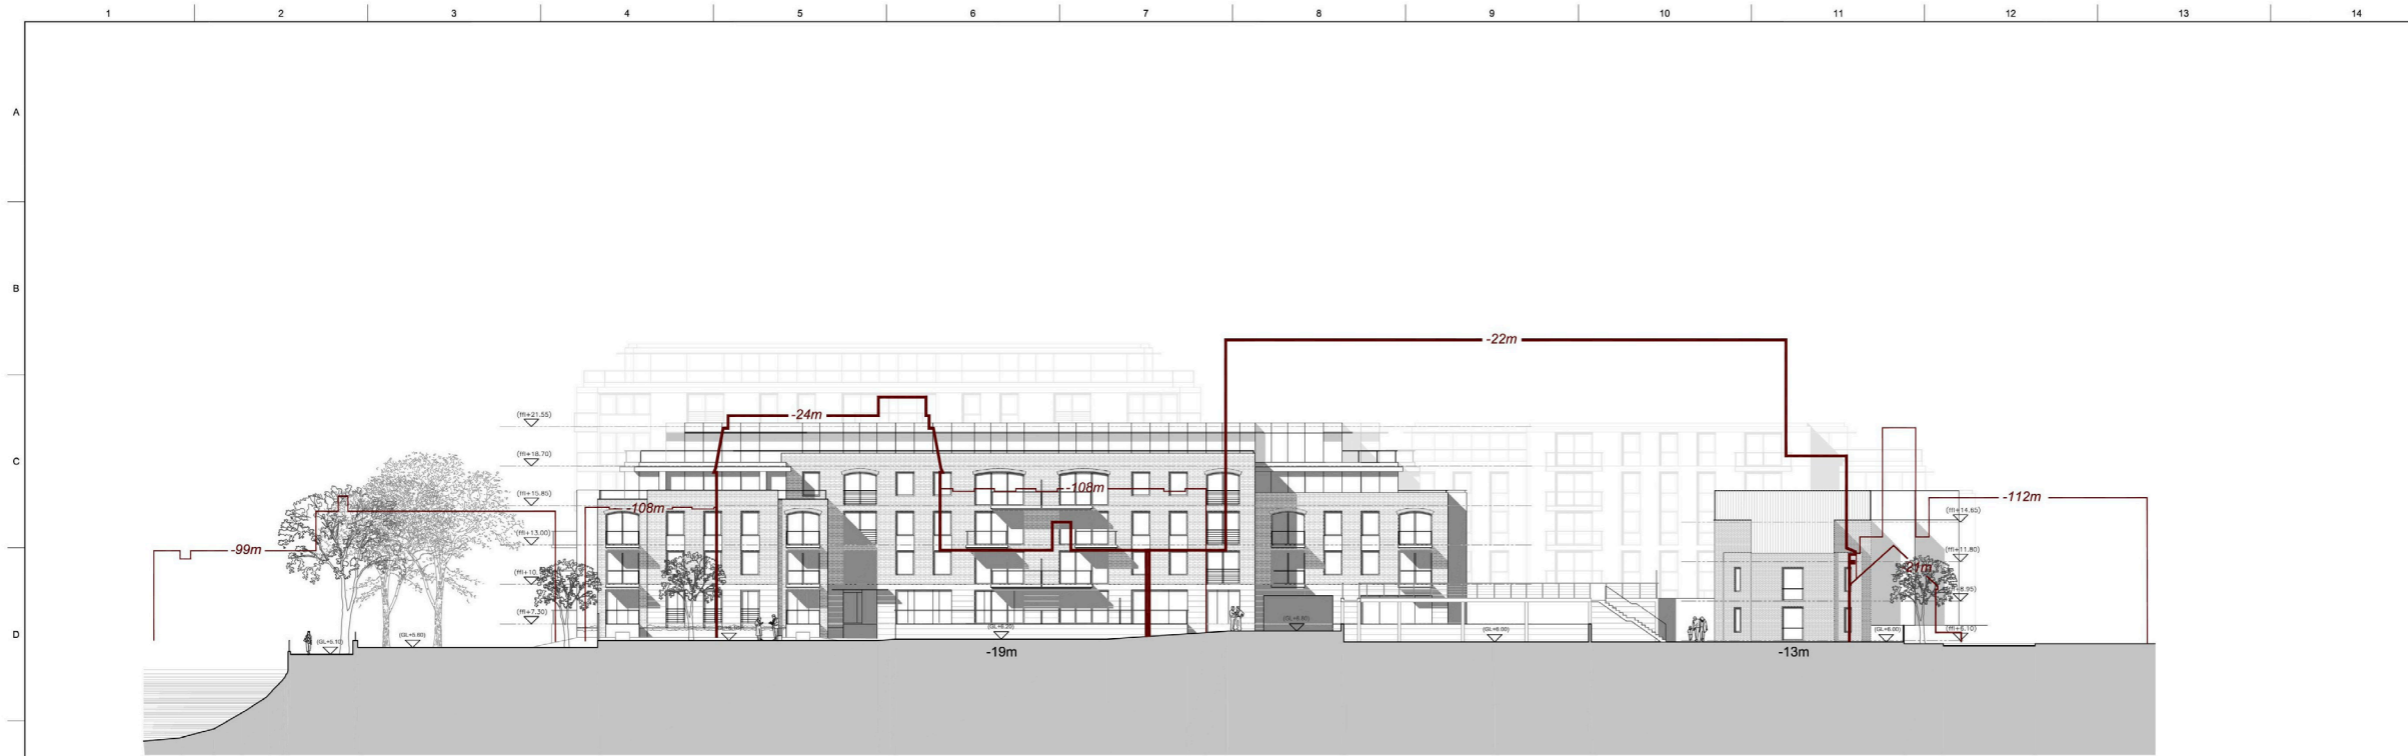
1 2 3 4 5 6 7 8 9 10 11 12 13 14

A

B

C

D

-22m

-24m

(ffl+21.55)

(ffl+18.70)

(ffl+15.85)

(ffl+13.00)

(ffl+10.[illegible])

(ffl+7.30)

-108m

-108m

-99m

-112m

(ffl+14.65)

(ffl+11.80)

(ffl+8.95)

(ffl+6.10)

-21m

(GL+6.10)

(GL+6.80)

(GL+6.20)

(GL+6.80)

(GL+6.00)

(GL+6.00)

-19m

-13m